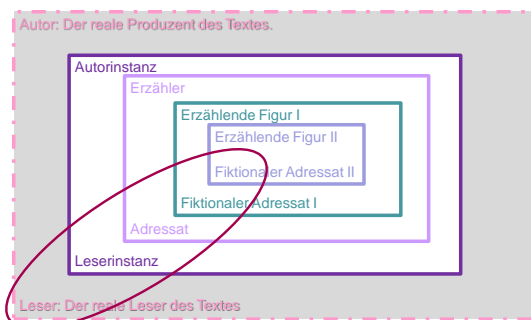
Autor: Der reale Produzent des Textes.

Autorinstanz

Erzähler

Erzählende Figur I

Erzählende Figur II

Fiktionaler Adressat II

Fiktionaler Adressat I

Adressat

Leserinstanz

Leser: Der reale Leser des Textes